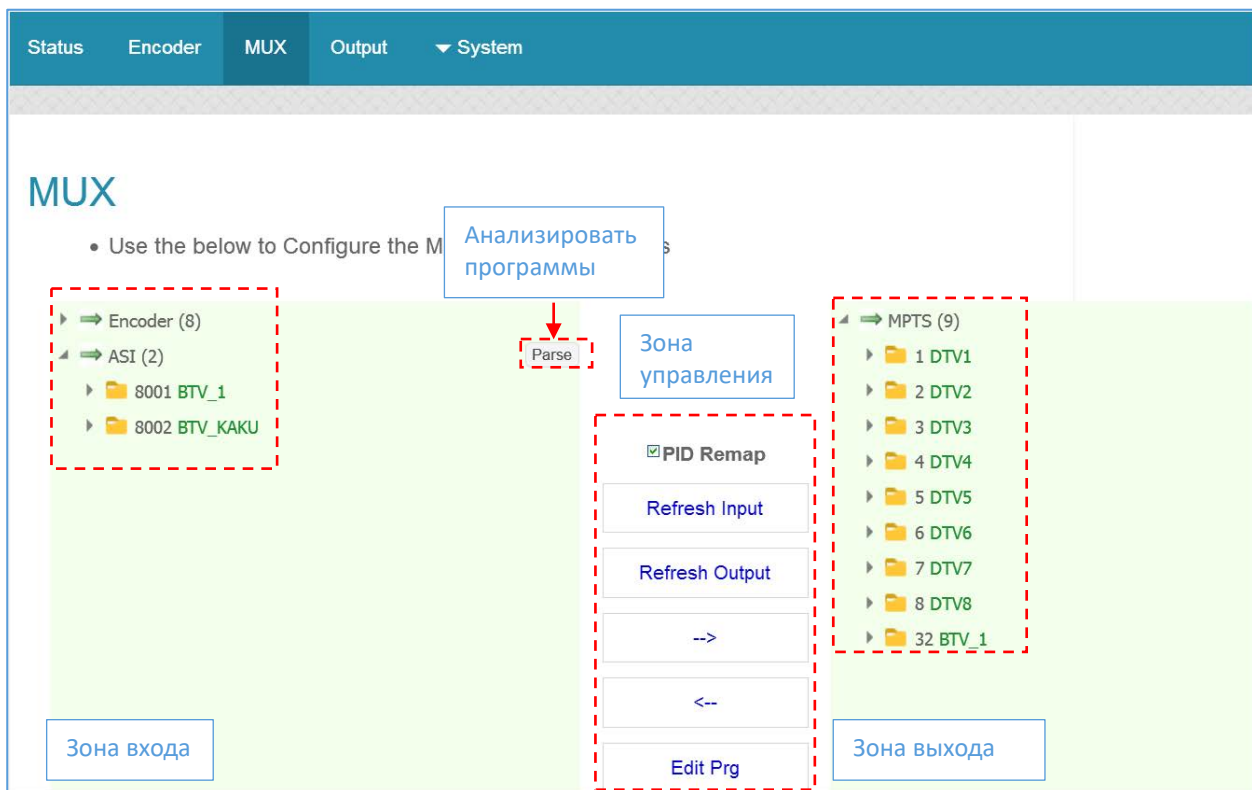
Status Encoder MUX Output System

MUX

• Use the below to Configure the M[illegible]s

Анализировать программы

Encoder (8)
ASI (2)
8001 BTV_1
8002 BTV_KAKU

Parse

Зона управления

PID Remap

Refresh Input

Refresh Output

-->

<--

Edit Prg

MPTS (9)
1 DTV1
2 DTV2
3 DTV3
4 DTV4
5 DTV5
6 DTV6
7 DTV7
8 DTV8
32 BTV_1

Зона входа

Зона выхода